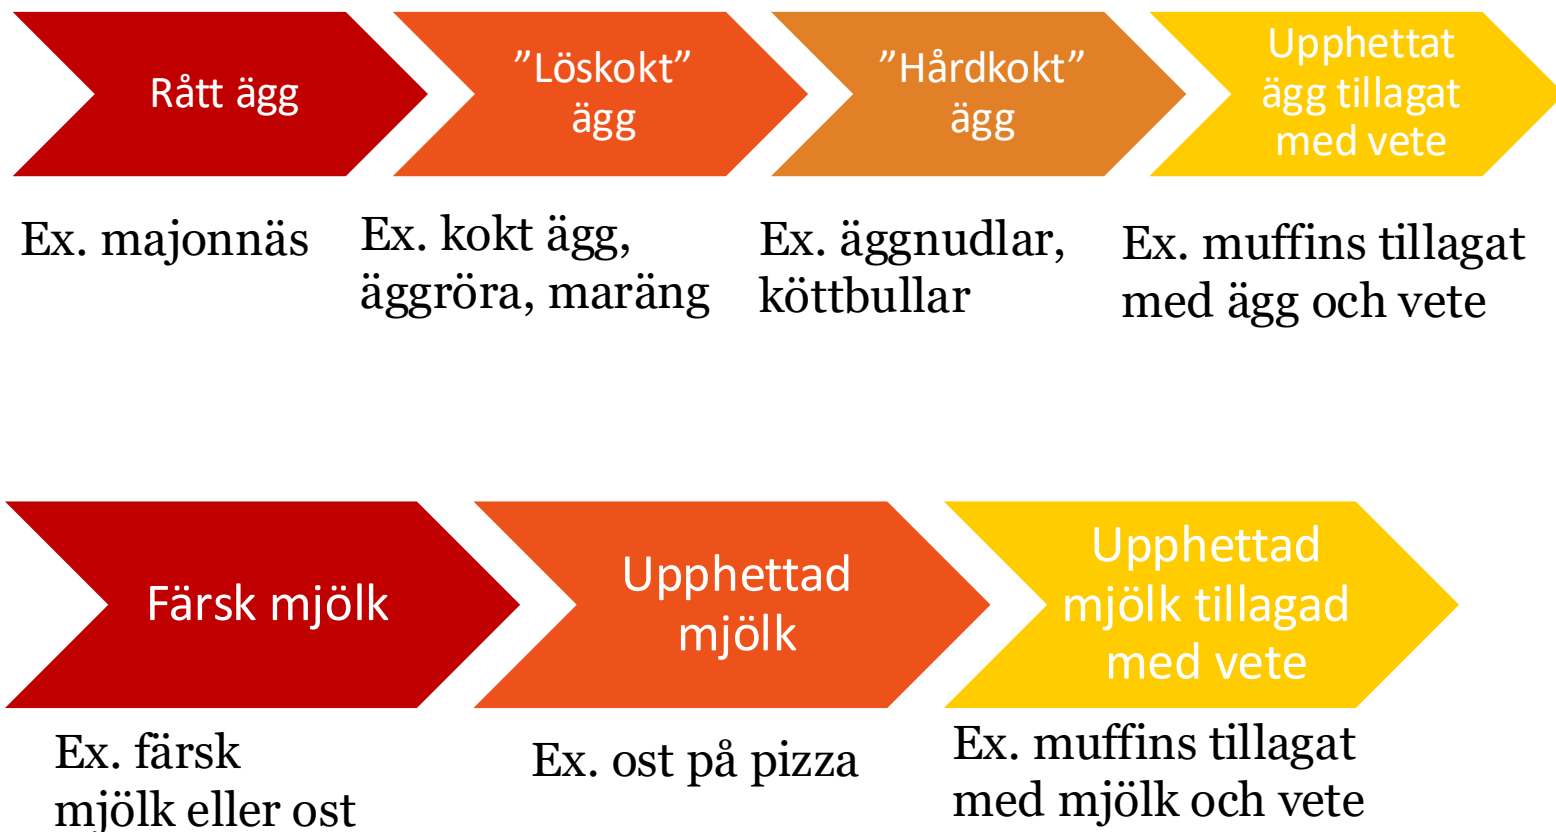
Rått ägg

”Löskokt” ägg

”Hårdkokt” ägg

Upphettat ägg tillagat med vete

Ex. majonnäs

Ex. kokt ägg, äggröra, maräng

Ex. äggnudlar, köttbullar

Ex. muffins tillagat med ägg och vete

Färsk mjölk

Upphettad mjölk

Upphettad mjölk tillagad med vete

Ex. färsk mjölk eller ost

Ex. ost på pizza

Ex. muffins tillagat med mjölk och vete